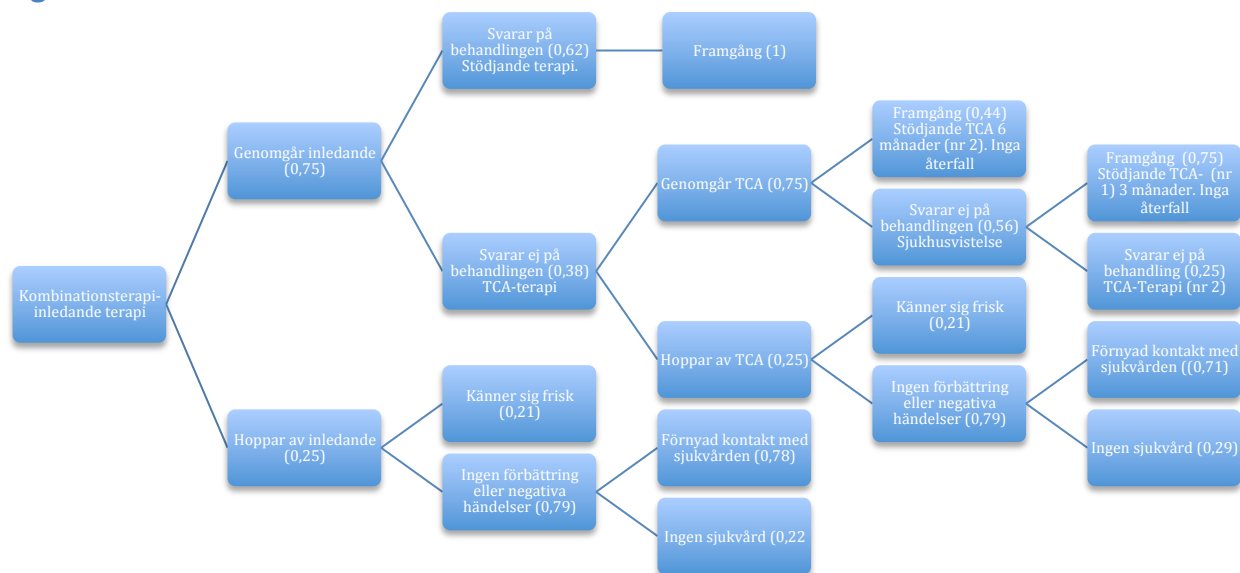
Kombinationsterapi-inledande terapi

Genomgår inledande (0,75)

Svarar på behandlingen (0,62) Stödjande terapi.

Framgång (1)

Svarar ej på behandlingen (0,38) TCA-terapi

Genomgår TCA (0,75)

Framgång (0,44) Stödjande TCA 6 månader (nr 2). Inga återfall

Svarar ej på behandlingen (0,56) Sjukhusvistelse

Framgång (0,75) Stödjande TCA- (nr 1) 3 månader. Inga återfall

Svarar ej på behandling (0,25) TCA-Terapi (nr 2)

Hoppar av TCA (0,25)

Känner sig frisk (0,21)

Ingen förbättring eller negativa händelser (0,79)

Förnyad kontakt med sjukvården ((0,71)

Ingen sjukvård (0,29)

Hoppar av inledande (0,25)

Känner sig frisk (0,21)

Ingen förbättring eller negativa händelser (0,79)

Förnyad kontakt med sjukvården (0,78)

Ingen sjukvård (0,22